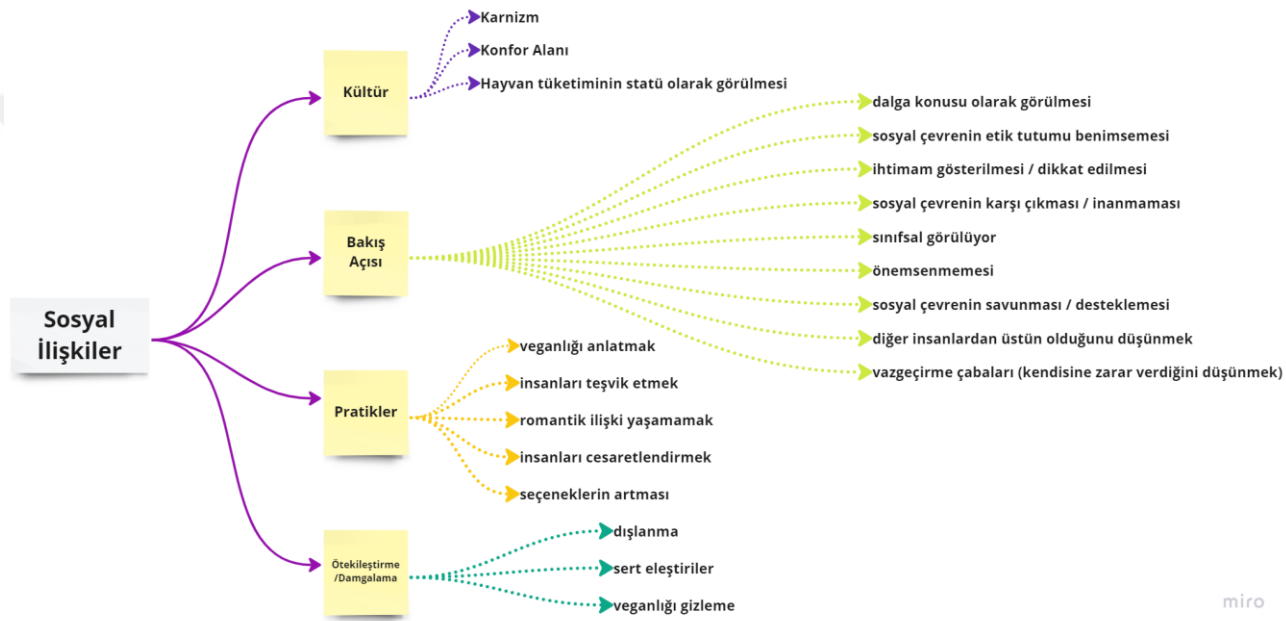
Sosyal İlişkiler

Kültür

Karnizm

Konfor Alanı

Hayvan tüketiminin statü olarak görülmesi

Bakış Açısı

dalga konusu olarak görülmesi

sosyal çevrenin etik tutumu benimsemesi

ihtimam gösterilmesi / dikkat edilmesi

sosyal çevrenin karşı çıkması / inanmaması

sınıfsal görülüyor

önemsenmemesi

sosyal çevrenin savunması / desteklemesi

diğer insanlardan üstün olduğunu düşünmek

vazgeçirme çabaları (kendisine zarar verdiğini düşünmek)

Pratikler

veganlığı anlatmak

insanları teşvik etmek

romantik ilişki yaşamamak

insanları cesaretlendirmek

seçeneklerin artması

Ötekileştirme /Damgalama

dışlanma

sert eleştiriler

veganlığı gizleme

miro